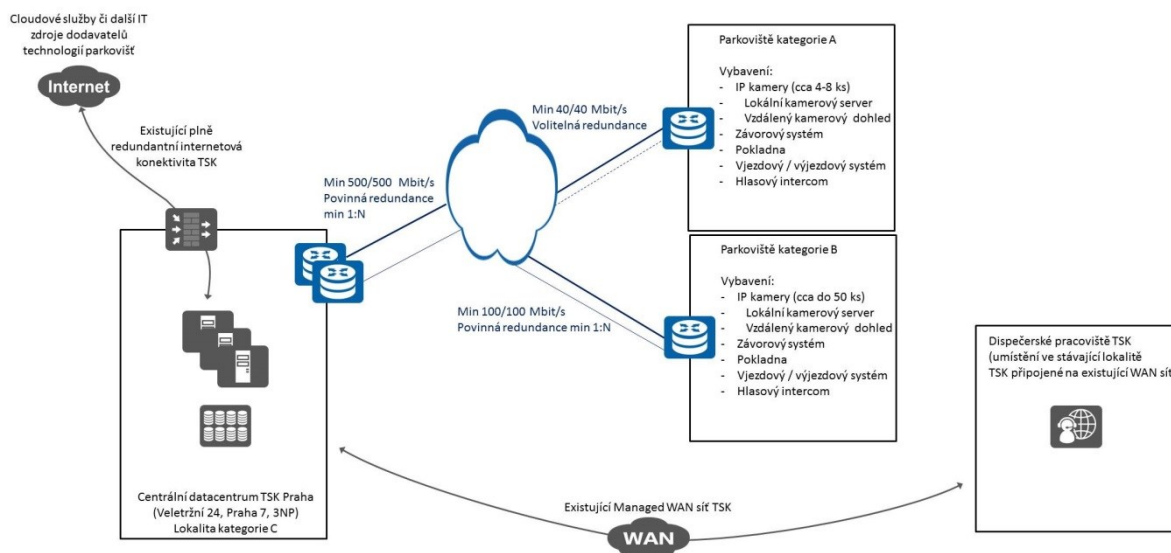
Cloudové služby či další IT zdroje dodavatelů technologií parkovišť

Internet

Existující plně redundantní internetová konektivita TSK

Min 500/500 Mbit/s
Povinná redundance min 1:N

Min 40/40 Mbit/s
Volitelná redundance

Min 100/100 Mbit/s
Povinná redundance min 1:N

Parkoviště kategorie A

Vybavení:
- IP kamery (cca 4-8 ks)
- Lokální kamerový server
- Vzdálený kamerový dohled
- Závorový systém
- Pokladna
- Vjezdový / výjezdový systém
- Hlasový intercom

Parkoviště kategorie B

Vybavení:
- IP kamery (cca do 50 ks)
- Lokální kamerový server
- Vzdálený kamerový dohled
- Závorový systém
- Pokladna
- Vjezdový / výjezdový systém
- Hlasový intercom

Dispečerské pracoviště TSK (umístění ve stávající lokalitě TSK připojené na existující WAN sít

Centrální datacentrum TSK Praha (Veletržní 24, Praha 7, 3NP)
Lokalita kategorie C

Existující Managed WAN síť TSK

WAN